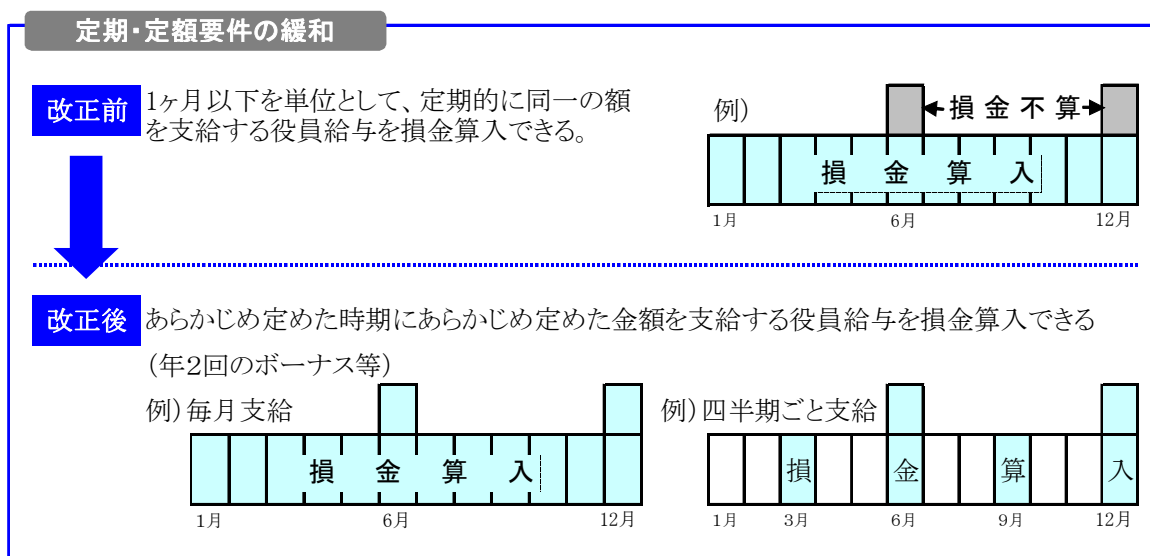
定期・定額要件の緩和

改正前 1ヶ月以下を単位として、定期的に同一の額を支給する役員給与を損金算入できる。

例) 損金不算
損 金 算 入
1月 6月 12月

改正後 あらかじめ定めた時期にあらかじめ定めた金額を支給する役員給与を損金算入できる（年2回のボーナス等）

例）毎月支給
損 金 算 入
1月 6月 12月

例）四半期ごと支給
損 金 算 入
1月 3月 6月 9月 12月